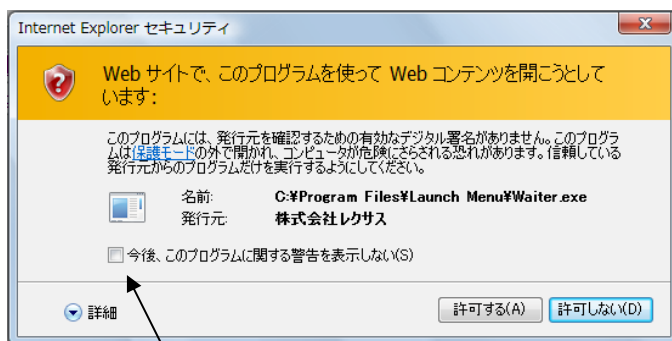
Internet Explorer セキュリティ

Web サイトで、このプログラムを使って Web コンテンツを開こうとしています:

このプログラムには、発行元を確認するための有効なデジタル署名がありません。このプログラムは保護モードの外で開かれ、コンピュータが危険にさらされる恐れがあります。信頼している発行元からのプログラムだけを実行するようにしてください。

名前: C:¥Program Files¥Launch Menu¥Waiter.exe
発行元: 株式会社レクサス

今後、このプログラムに関する警告を表示しない(S)

詳細

許可する(A)

許可しない(D)